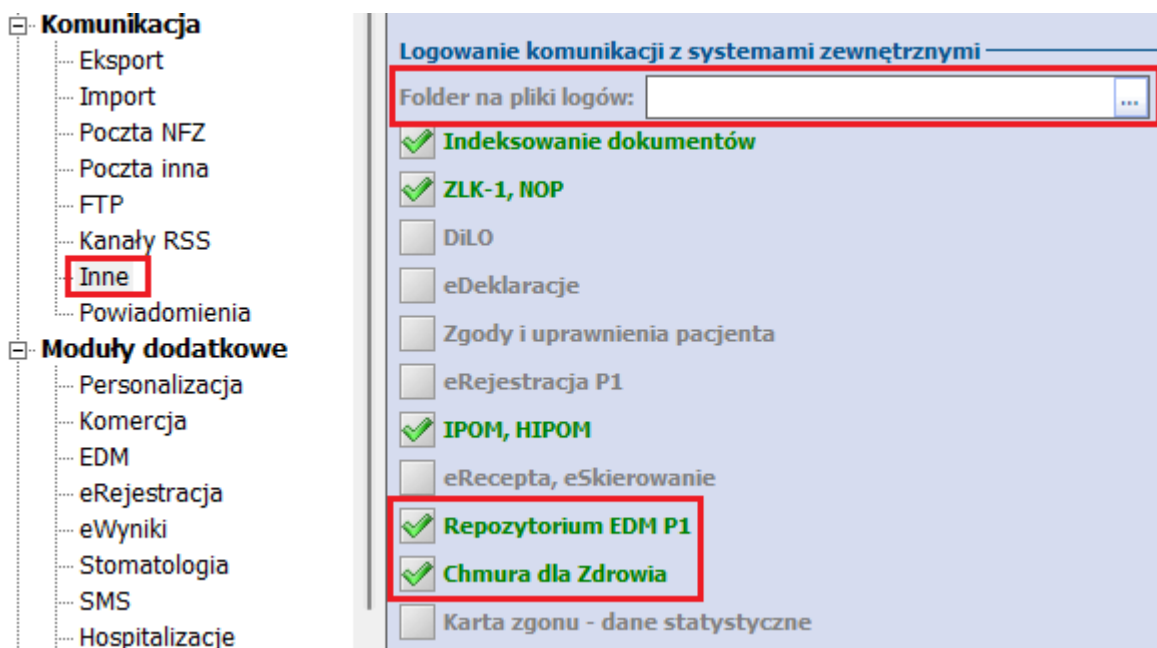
Komunikacja
Eksport
Import
Poczta NFZ
Poczta inna
FTP
Kanały RSS
Inne
Powiadomienia
Moduły dodatkowe
Personalizacja
Komercja
EDM
eRejestracja
eWyniki
Stomatologia
SMS
Hospitalizacje

Logowanie komunikacji z systemami zewnętrznymi
Folder na pliki logów: ...
Indeksowanie dokumentów
ZLK-1, NOP
DiLO
eDeklaracje
Zgody i uprawnienia pacjenta
eRejestracja P1
IPOM, HIPOM
eRecepta, eSkierowanie
Repozytorium EDM P1
Chmura dla Zdrowia
Karta zgonu - dane statystyczne